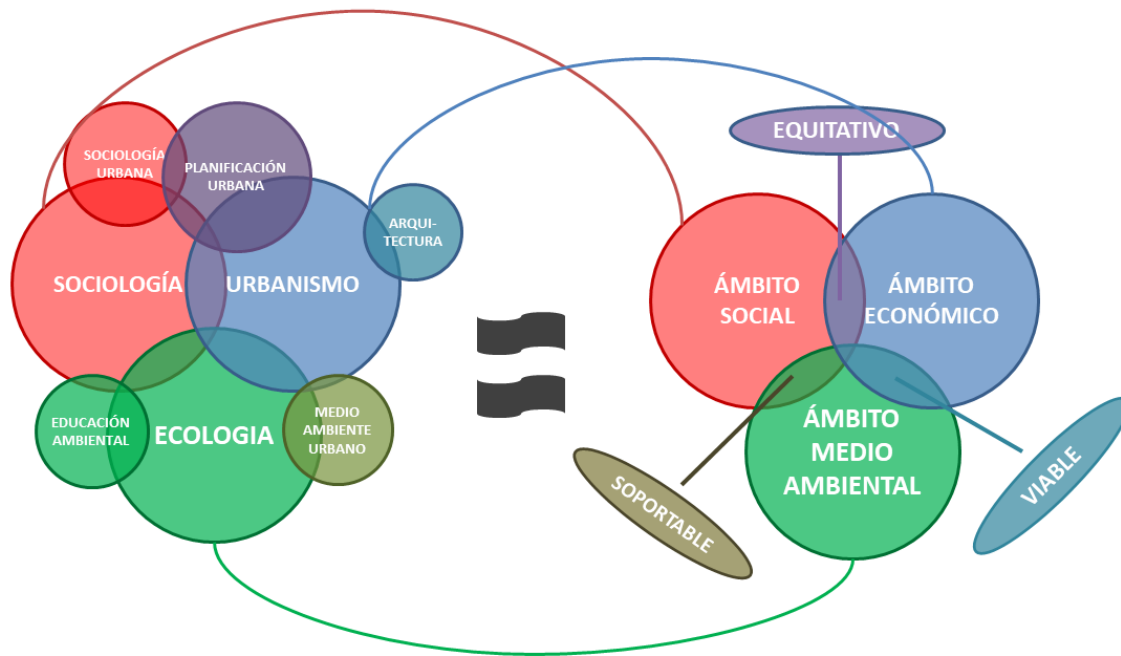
SOCIOLOGÍA URBANA

PLANIFICACIÓN URBANA

SOCIOLOGÍA

URBANISMO

ARQUITECTURA

EDUCACIÓN AMBIENTAL

ECOLOGIA

MEDIO AMBIENTE URBANO

EQUITATIVO

ÁMBITO SOCIAL

ÁMBITO ECONÓMICO

ÁMBITO MEDIO AMBIENTAL

SOPORTABLE

VIABLE